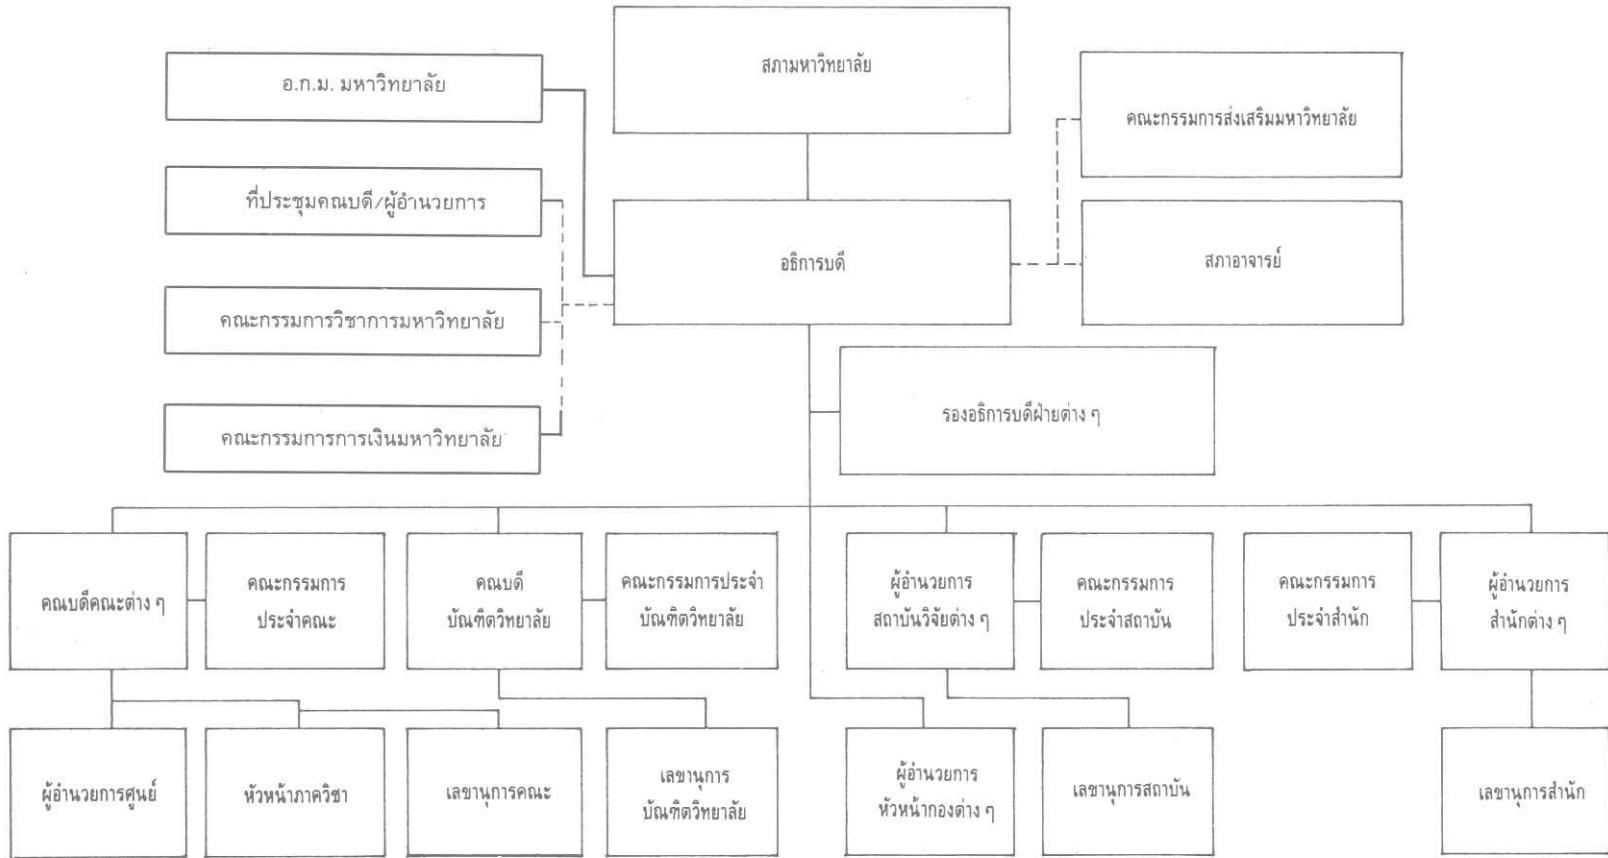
สภามหาวิทยาลัย

อ.ก.ม. มหาวิทยาลัย

คณะกรรมการส่งเสริมมหาวิทยาลัย

ที่ประชุมคณบดี/ผู้อำนวยการ

อธิการบดี

สภาอาจารย์

คณะกรรมการวิชาการมหาวิทยาลัย

รองอธิการบดีฝ่ายต่าง ๆ

คณะกรรมการการเงินมหาวิทยาลัย

คณบดีคณะต่าง ๆ

คณะกรรมการ ประจำคณะ

คณบดี บัณฑิตวิทยาลัย

คณะกรรมการประจำ บัณฑิตวิทยาลัย

ผู้อำนวยการ สถาบันวิจัยต่าง ๆ

คณะกรรมการ ประจำสถาบัน

คณะกรรมการ ประจำสำนัก

ผู้อำนวยการ สำนักต่าง ๆ

ผู้อำนวยการศูนย์

หัวหน้าภาควิชา

เลขานุการคณะ

เลขานุการ บัณฑิตวิทยาลัย

ผู้อำนวยการ หัวหน้ากองต่าง ๆ

เลขานุการสถาบัน

เลขานุการสำนัก